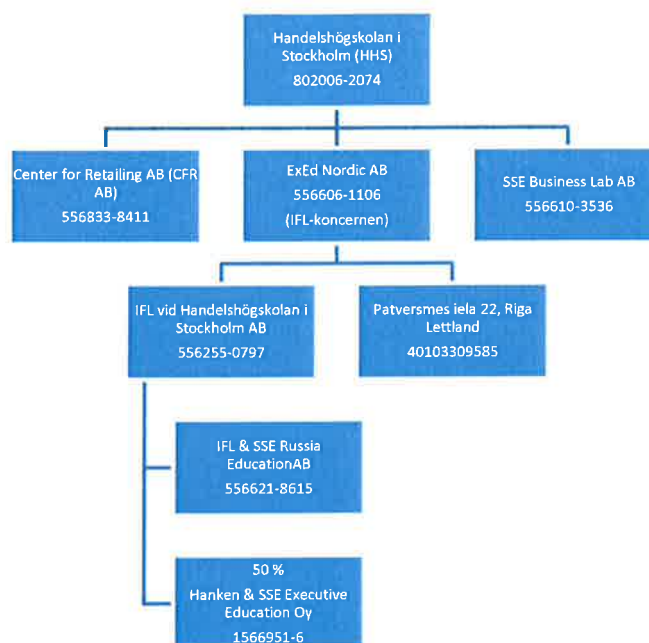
Handelshögskolan i Stockholm (HHS)
802006-2074

Center for Retailing AB (CFR AB)
556833-8411

ExEd Nordic AB
556606-1106
(IFL-koncernen)

SSE Business Lab AB
556610-3536

IFL vid Handelshögskolan i Stockholm AB
556255-0797

Patversmes iela 22, Riga Lettland
40103309585

IFL & SSE Russia EducationAB
556621-8615

50 %
Hanken & SSE Executive Education Oy
1566951-6